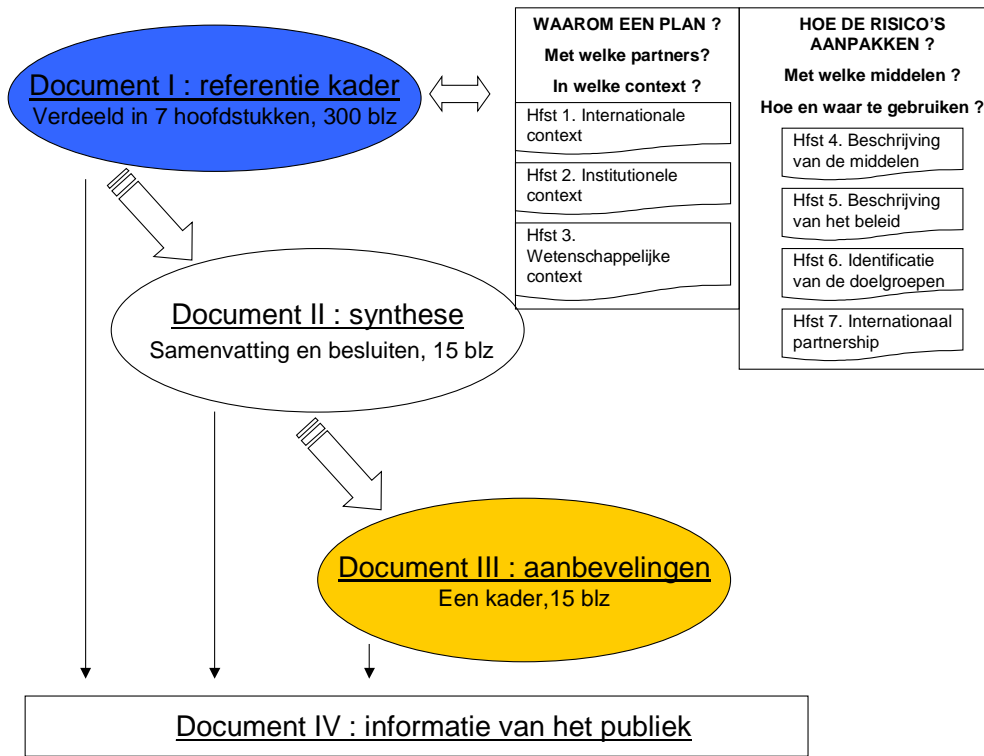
Document I : referentie kader
Verdeeld in 7 hoofdstukken, 300 blz

WAAROM EEN PLAN ?
Met welke partners?
In welke context ?

Hfst 1. Internationale context

Hfst 2. Institutionele context

Hfst 3. Wetenschappelijke context

HOE DE RISICO'S AANPAKKEN ?
Met welke middelen ?
Hoe en waar te gebruiken ?

Hfst 4. Beschrijving van de middelen

Hfst 5. Beschrijving van het beleid

Hfst 6. Identificatie van de doelgroepen

Hfst 7. Internationaal partnership

Document II : synthese
Samenvatting en besluiten, 15 blz

Document III : aanbevelingen
Een kader,15 blz

Document IV : informatie van het publiek